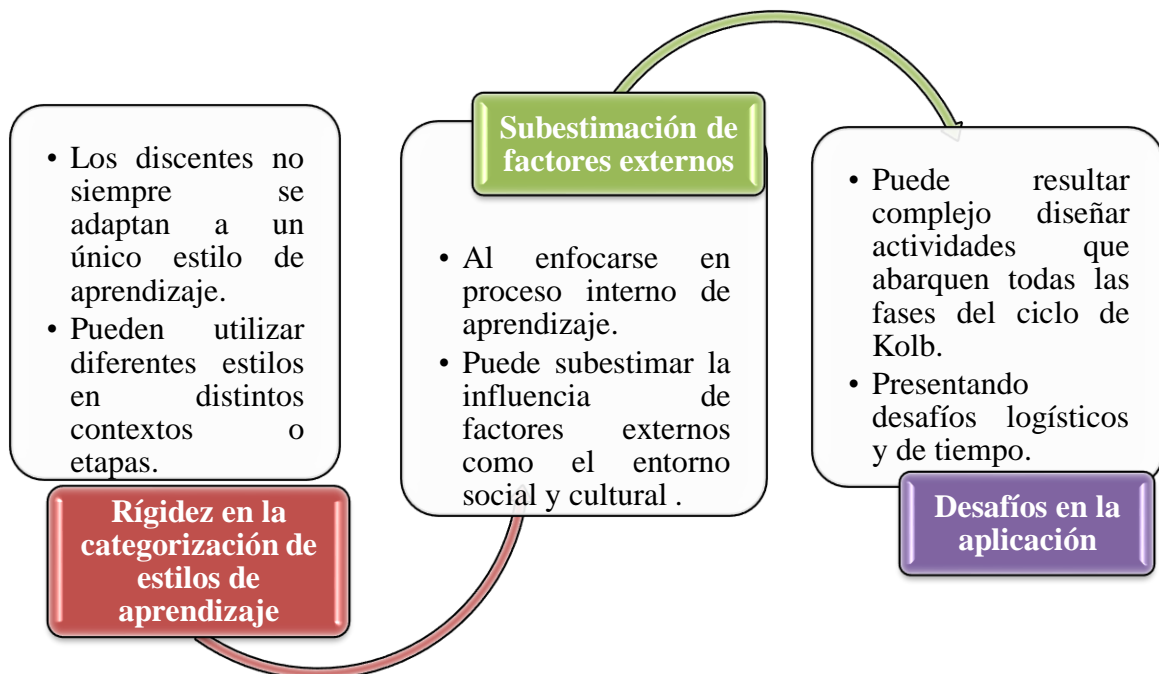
• Los discentes no siempre se adaptan a un único estilo de aprendizaje.
• Pueden utilizar diferentes estilos en distintos contextos o etapas.

Rígidez en la categorización de estilos de aprendizaje

Subestimación de factores externos

• Al enfocarse en proceso interno de aprendizaje.
• Puede subestimar la influencia de factores externos como el entorno social y cultural .

• Puede resultar complejo diseñar actividades que abarquen todas las fases del ciclo de Kolb.
• Presentando desafíos logísticos y de tiempo.

Desafíos en la aplicación